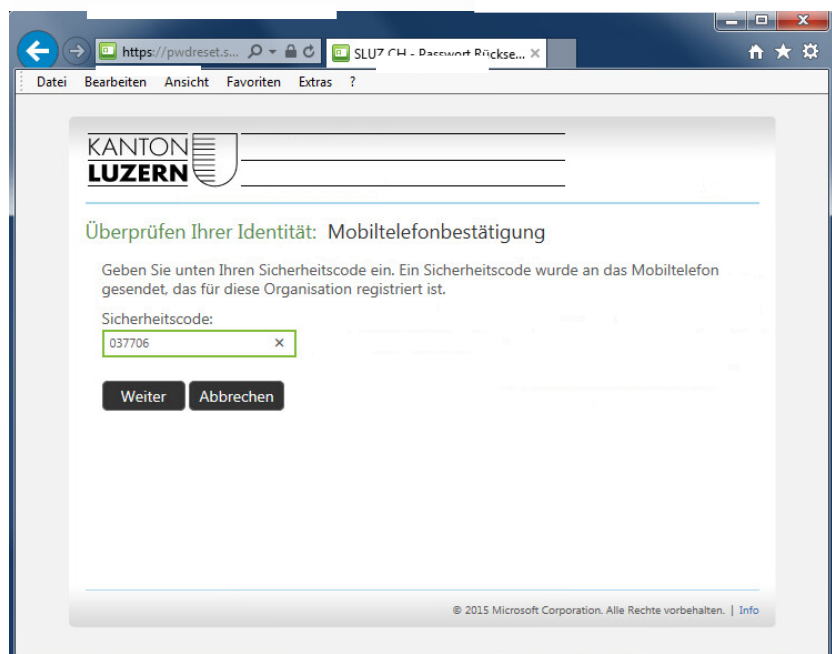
https://pwdreset.s...

SLUZ CH - Passwort Rückse...

Datei Bearbeiten Ansicht Favoriten Extras ?

KANTON
LUZERN

Überprüfen Ihrer Identität: Mobiltelefonbestätigung

Geben Sie unten Ihren Sicherheitscode ein. Ein Sicherheitscode wurde an das Mobiltelefon gesendet, das für diese Organisation registriert ist.

Sicherheitscode:

037706

Weiter Abbrechen

© 2015 Microsoft Corporation. Alle Rechte vorbehalten. | Info